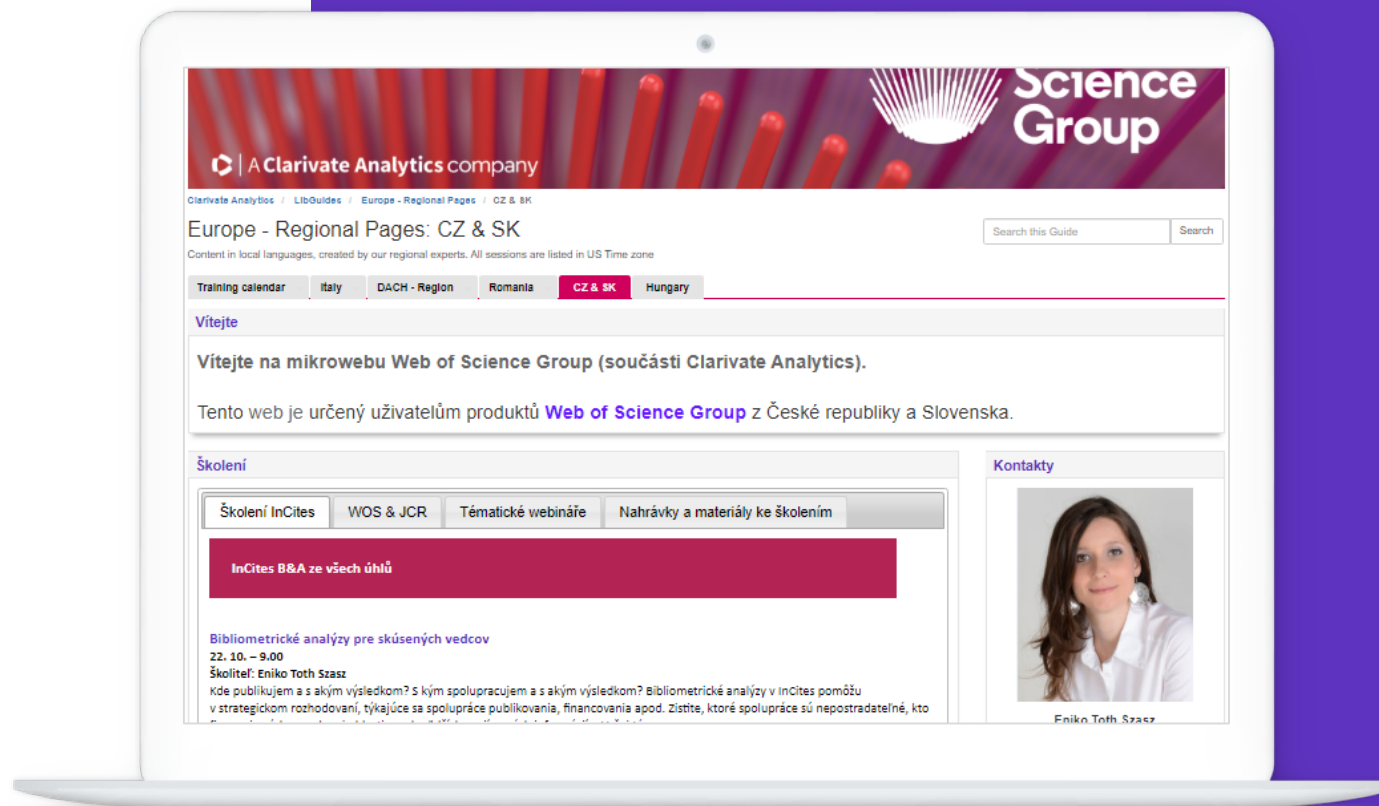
Science Group

A Clarivate Analytics company

Clarivate Analytics / LibGuides / Europe - Regional Pages / CZ & SK

Europe - Regional Pages: CZ & SK

Content in local languages, created by our regional experts. All sessions are listed in US Time zone

Search this Guide
Search

Training calendar
Italy
DACH - Region
Romania
CZ & SK
Hungary

Vítejte

Vítejte na mikrowebu Web of Science Group (součásti Clarivate Analytics).

Tento web je určený uživatelům produktů Web of Science Group z České republiky a Slovenska.

Školení

Školení InCites
WOS & JCR
Tématické webináře
Nahrávky a materiály ke školením

InCites B&A ze všech úhlů

Bibliometrické analýzy pre skúsených vedcov
22. 10. – 9.00
Školiteľ: Eniko Toth Szasz
Kde publikujem a s akým výsledkom? S kým spolupracujem a s akým výsledkom? Bibliometrické analýzy v InCites pomôžu v strategickom rozhodovaní, týkajúce sa spolupráce publikovania, financovania apod. Zistite, ktoré spolupráce sú nepostradateľné, kto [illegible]

Kontakty

Eniko Toth Szasz